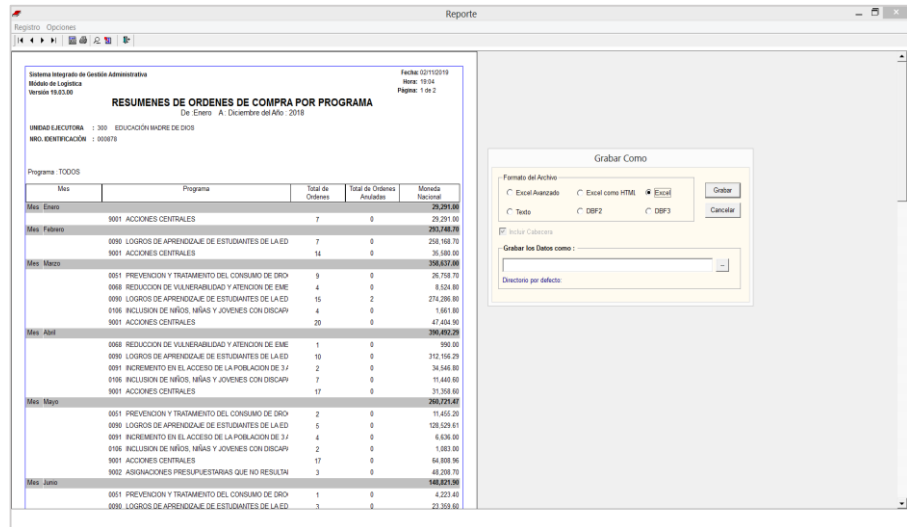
Reporte

Registro Opciones

Sistema Integrado de Gestión Administrativa
Módulo de Logística
Versión 19.03.00

Fecha: 02/11/2019
Hora: 19:04
Página: 1 de 2

RESUMENES DE ORDENES DE COMPRA POR PROGRAMA
De :Enero A : Diciembre del Año : 2018

UNIDAD EJECUTORA : 300 EDUCACIÓN MADRE DE DIOS
NRO. IDENTIFICACIÓN : 000878

Programa : TODOS

| Mes | Programa | Total de Ordenes | Total de Ordenes Anuladas | Moneda Nacional |
|---|---|---|---|---|
| Mes Enero | | | | 29,291.00 |
| | 9001 ACCIONES CENTRALES | 7 | 0 | 29,291.00 |
| Mes Febrero | | | | 293,748.70 |
| | 0090 LOGROS DE APRENDIZAJE DE ESTUDIANTES DE LA ED | 7 | 0 | 258,168.70 |
| | 9001 ACCIONES CENTRALES | 14 | 0 | 35,580.00 |
| Mes Marzo | | | | 358,637.00 |
| | 0051 PREVENCION Y TRATAMIENTO DEL CONSUMO DE DRO | 9 | 0 | 26,758.70 |
| | 0068 REDUCCION DE VULNERABILIDAD Y ATENCION DE EME | 4 | 0 | 8,524.80 |
| | 0090 LOGROS DE APRENDIZAJE DE ESTUDIANTES DE LA ED | 15 | 2 | 274,286.80 |
| | 0106 INCLUSION DE NIÑOS, NIÑAS Y JOVENES CON DISCAP | 4 | 0 | 1,661.80 |
| | 9001 ACCIONES CENTRALES | 20 | 0 | 47,404.90 |
| Mes Abril | | | | 390,492.29 |
| | 0068 REDUCCION DE VULNERABILIDAD Y ATENCION DE EME | 1 | 0 | 990.00 |
| | 0090 LOGROS DE APRENDIZAJE DE ESTUDIANTES DE LA ED | 10 | 0 | 312,156.29 |
| | 0091 INCREMENTO EN EL ACCESO DE LA POBLACION DE 3 A | 2 | 0 | 34,546.80 |
| | 0106 INCLUSION DE NIÑOS, NIÑAS Y JOVENES CON DISCAP | 7 | 0 | 11,440.60 |
| | 9001 ACCIONES CENTRALES | 17 | 0 | 31,358.60 |
| Mes Mayo | | | | 260,721.47 |
| | 0051 PREVENCION Y TRATAMIENTO DEL CONSUMO DE DRO | 2 | 0 | 11,455.20 |
| | 0090 LOGROS DE APRENDIZAJE DE ESTUDIANTES DE LA ED | 5 | 0 | 128,529.61 |
| | 0091 INCREMENTO EN EL ACCESO DE LA POBLACION DE 3 A | 4 | 0 | 6,636.00 |
| | 0106 INCLUSION DE NIÑOS, NIÑAS Y JOVENES CON DISCAP | 2 | 0 | 1,083.00 |
| | 9001 ACCIONES CENTRALES | 17 | 0 | 64,808.96 |
| | 9002 ASIGNACIONES PRESUPUESTARIAS QUE NO RESULTAN | 3 | 0 | 48,208.70 |
| Mes Junio | | | | 148,821.90 |
| | 0051 PREVENCION Y TRATAMIENTO DEL CONSUMO DE DRO | 1 | 0 | 4,223.40 |
| | 0090 LOGROS DE APRENDIZAJE DE ESTUDIANTES DE LA ED | 3 | 0 | 23,359.60 |

Grabar Como

Formato del Archivo
Excel Avanzado
Excel como HTML
Excel
Texto
DBF2
DBF3
Grabar
Cancelar
Incluir Cabecera
Grabar los Datos como :
...
Directorio por defecto: